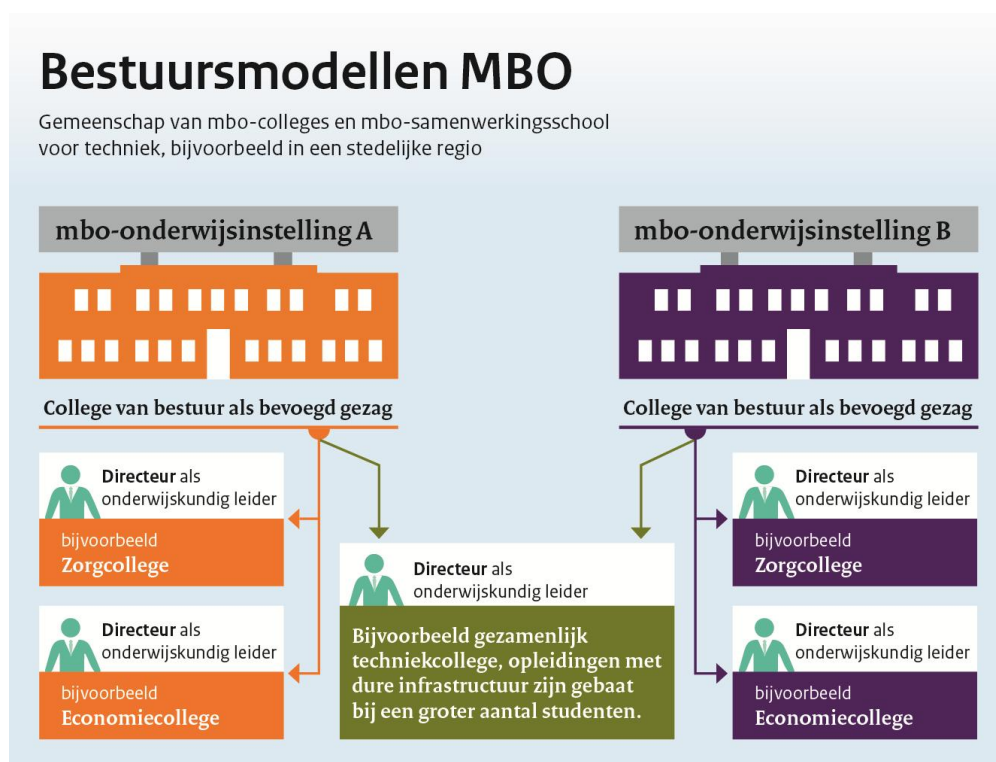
Bestuursmodellen MBO

Gemeenschap van mbo-colleges en mbo-samenwerkingsschool voor techniek, bijvoorbeeld in een stedelijke regio

mbo-onderwijsinstelling A

College van bestuur als bevoegd gezag

Directeur als onderwijskundig leider

bijvoorbeeld
Zorgcollege

Directeur als onderwijskundig leider

bijvoorbeeld
Economiecollege

Directeur als onderwijskundig leider

Bijvoorbeeld gezamenlijk techniekcollege, opleidingen met dure infrastructuur zijn gebaat bij een groter aantal studenten.

mbo-onderwijsinstelling B

College van bestuur als bevoegd gezag

Directeur als onderwijskundig leider

bijvoorbeeld
Zorgcollege

Directeur als onderwijskundig leider

bijvoorbeeld
Economiecollege